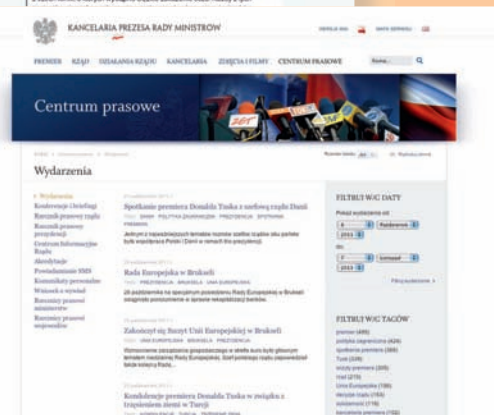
KANCELARIA PREZESA RADY MINISTRÓW

PREMIER RZĄD DZIAŁANIA RZĄDU KANCELARIA ZDJĘCIA I FILMY CENTRUM PRASOWE

Centrum prasowe

Wydarzenia

Wydarzenia
Konferencje i briefingi
Rzecznik prasowy rządu
Rzecznik prasowy prezydencji
Centrum Informacyjne Rządu
Akredytacje
Powiadamianie SMS
Komunikaty personalne
Wizyty w Kancelarii
Rzecznicy prasowi ministerstw
Rzecznicy prasowi wojewodów

Spotkanie premiera Donalda Tuska z szefową rządu Danii

Rada Europejska w Brukseli

Zakończył się Szczyt Unii Europejskiej w Brukseli

Konferencja premiera Donalda Tuska w związku z trzęsieniem ziemi w Turcji

FILTRUJ WG DATY

Październik
2011
Listopad
2011

FILTRUJ WG TAGÓW